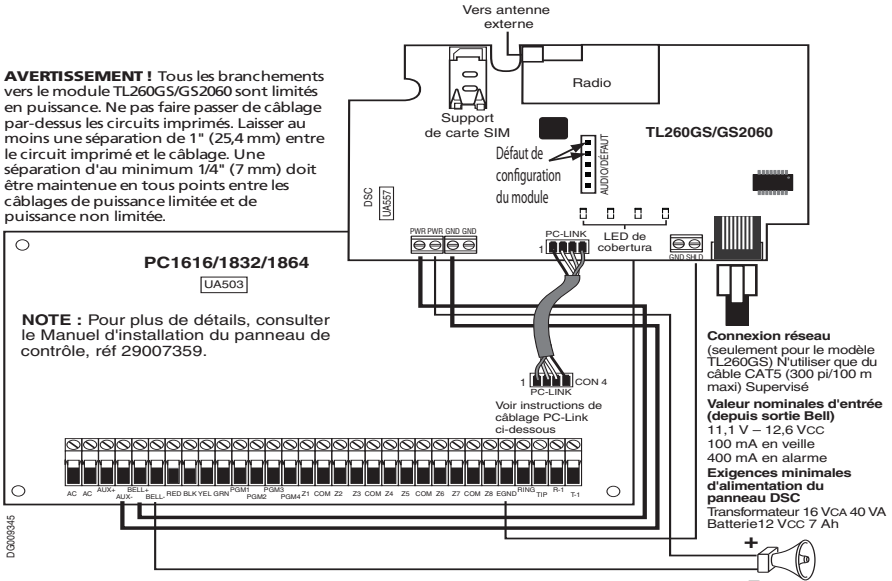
Vers antenne externe

AVERTISSEMENT ! Tous les branchements vers le module TL260GS/GS2060 sont limités en puissance. Ne pas faire passer de câblage par-dessus les circuits imprimés. Laisser au moins une séparation de 1" (25,4 mm) entre le circuit imprimé et le câblage. Une séparation d'au minimum 1/4" (7 mm) doit être maintenue en tous points entre les câblages de puissance limitée et de puissance non limitée.

Radio

Support de carte SIM

TL260GS/GS2060

Défaut de configuration du module

AUDIO/DEFAUT

DSC

UA557

PWR PWR GND GND

PC-LINK

1

LED de cobertura

GND SHLD

PC1616/1832/1864

UA503

NOTE : Pour plus de détails, consulter le Manuel d'installation du panneau de contrôle, réf 29007359.

1

CON 4

PC-LINK

Voir instructions de câblage PC-Link ci-dessous

Connexion réseau (seulement pour le modèle TL260GS) N'utiliser que du câble CAT5 (300 pi/100 m maxi) Supervisé

Valeur nominales d'entrée (depuis sortie Bell)
11,1 V – 12,6 VCC
100 mA en veille
400 mA en alarme

Exigences minimales d'alimentation du panneau DSC
Transformateur 16 VCA 40 VA
Batterie12 VCC 7 Ah

AC AC AUX+ AUX- BELL+ BELL- RED BLK YEL GRN PGM1 PGM2 PGM3 PGM4 Z1 COM Z2 Z3 COM Z4 Z5 COM Z6 Z7 COM Z8 EGND RING TIP R-1 T-1

+

DG009345